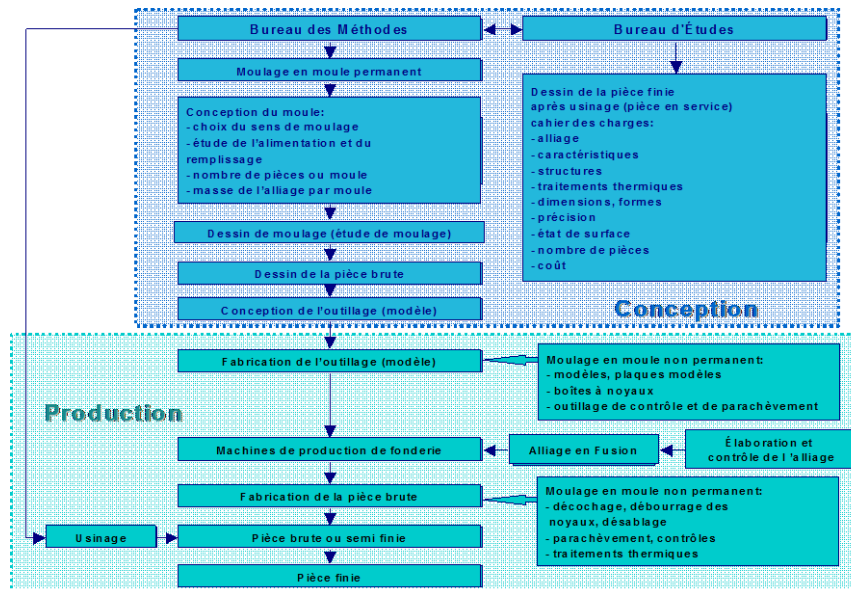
Bureau des Méthodes

Bureau d'Études

Moulage en moule permanent

Conception du moule:
- choix du sens de moulage
- étude de l'alimentation et du remplissage
- nombre de pièces ou moule
- masse de l'alliage par moule

Dessin de la pièce finie après usinage (pièce en service)
cahier des charges:
- alliage
- caractéristiques
- structures
- traitements thermiques
- dimensions, formes
- précision
- état de surface
- nombre de pièces
- coût

Dessin de moulage (étude de moulage)

Dessin de la pièce brute

Conception de l'outillage (modèle)

Conception

Production

Fabrication de l'outillage (modèle)

Moulage en moule non permanent:
- modèles, plaques modèles
- boîtes à noyaux
- outillage de contrôle et de parachèvement

Machines de production de fonderie

Alliage en Fusion

Élaboration et contrôle de l 'alliage

Fabrication de la pièce brute

Moulage en moule non permanent:
- décochage, débourrage des noyaux, désablage
- parachèvement, contrôles
- traitements thermiques

Usinage

Pièce brute ou semi finie

Pièce finie